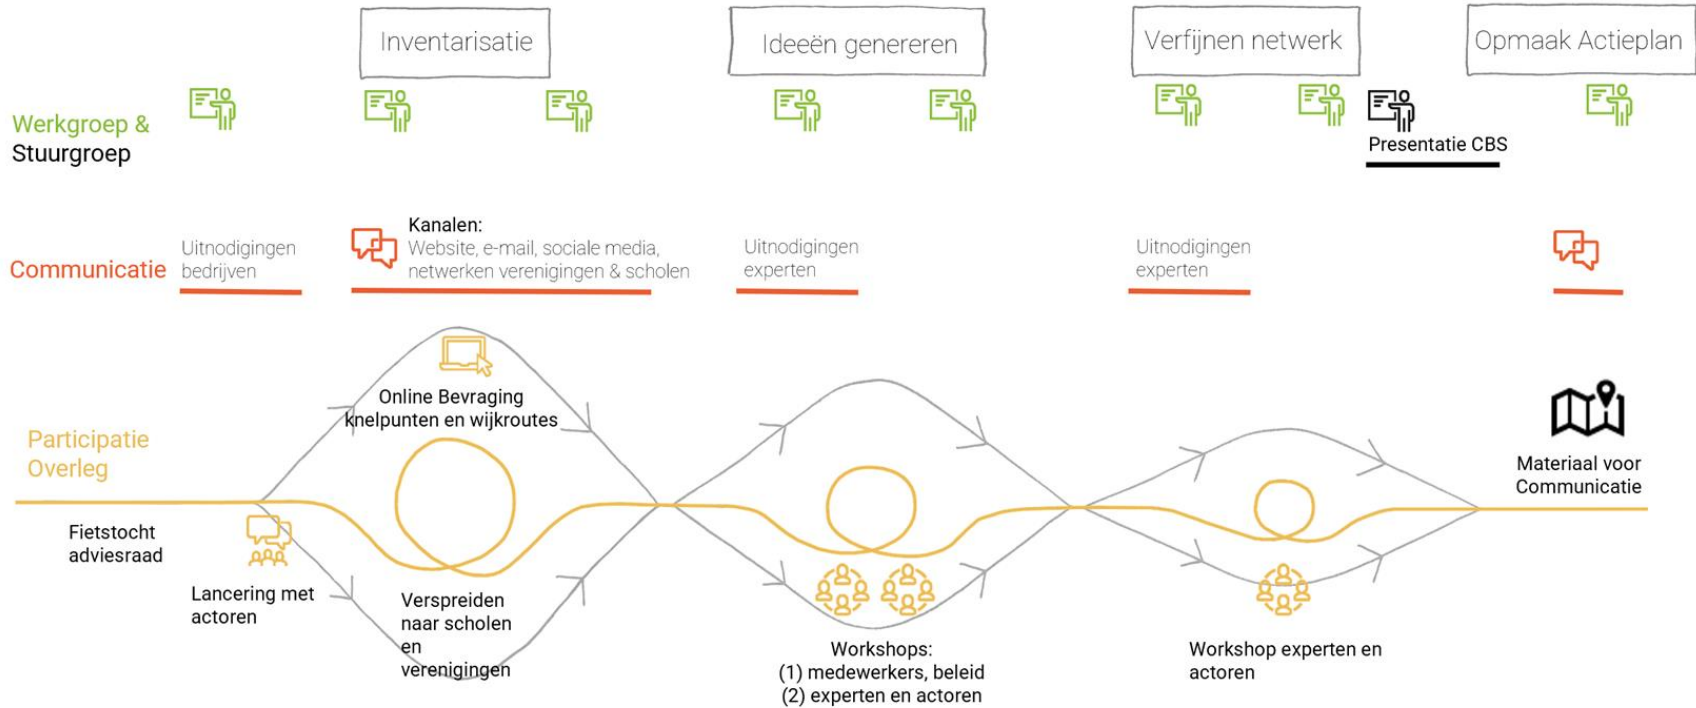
Inventarisatie

Ideeën genereren

Verfijnen netwerk

Opmaak Actieplan

Werkgroep & Stuurgroep

Presentatie CBS

Communicatie

Uitnodigingen bedrijven

Kanalen:
Website, e-mail, sociale media, netwerken verenigingen & scholen

Uitnodigingen experten

Uitnodigingen experten

Participatie Overleg

Online Bevraging knelpunten en wijkroutes

Materiaal voor Communicatie

Fietstocht adviesraad

Lancering met actoren

Verspreiden naar scholen en verenigingen

Workshops:
(1) medewerkers, beleid
(2) experten en actoren

Workshop experten en actoren